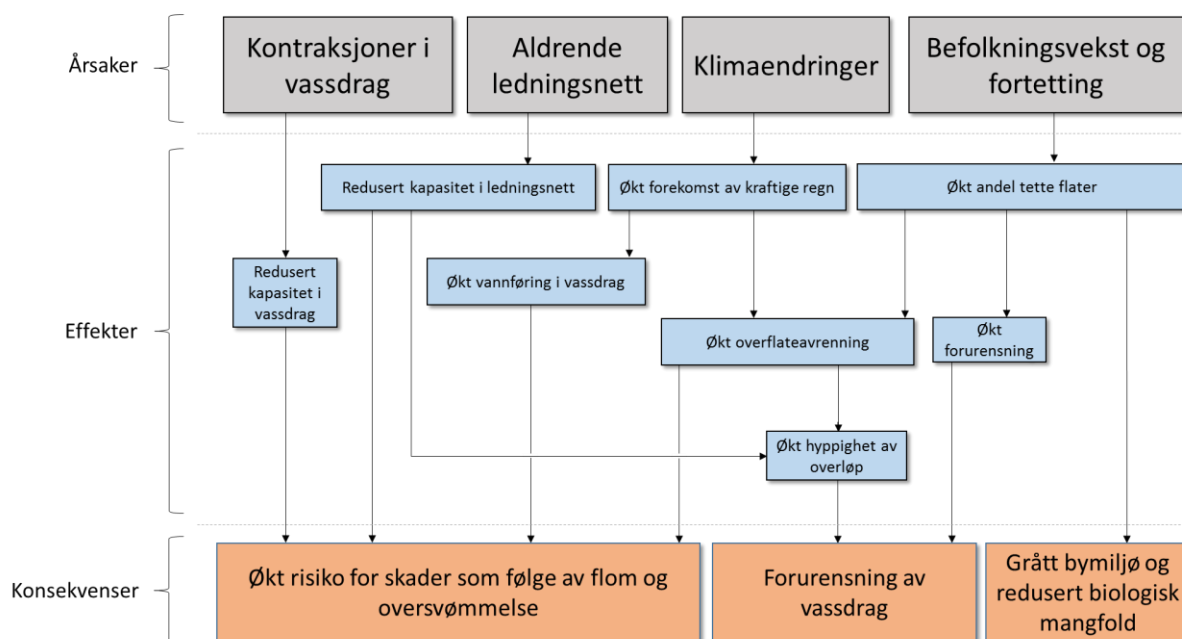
Årsaker

Kontraksjoner i vassdrag

Aldrende ledningsnett

Klimaendringer

Befolkningsvekst og fortetting

Effekter

Redusert kapasitet i ledningsnett

Økt forekomst av kraftige regn

Økt andel tette flater

Redusert kapasitet i vassdrag

Økt vannføring i vassdrag

Økt overflateavrenning

Økt forurensning

Økt hyppighet av overløp

Konsekvenser

Økt risiko for skader som følge av flom og oversvømmelse

Forurensning av vassdrag

Grått bymiljø og redusert biologisk mangfold